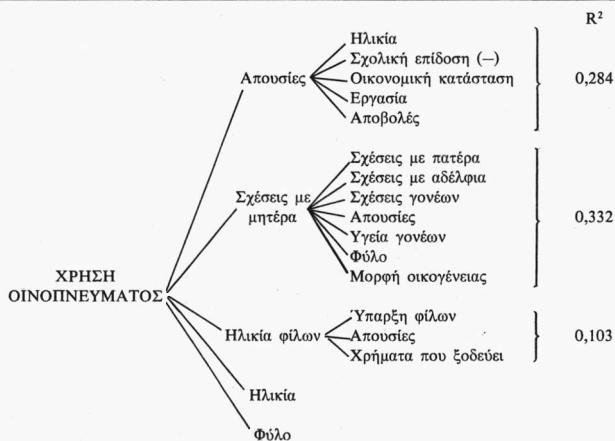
$R^2$

Απουσίες

Ηλικία
Σχολική επίδοση (–)
Οικονομική κατάσταση
Εργασία
Αποβολές

0,284

Σχέσεις με μητέρα

Σχέσεις με πατέρα
Σχέσεις με αδέλφια
Σχέσεις γονέων
Απουσίες
Υγεία γονέων
Φύλο
Μορφή οικογένειας

0,332

ΧΡΗΣΗ ΟΙΝΟΠΝΕΥΜΑΤΟΣ

Ηλικία φίλων

Ύπαρξη φίλων
Απουσίες
Χρήματα που ξοδεύει

0,103

Ηλικία

Φύλο